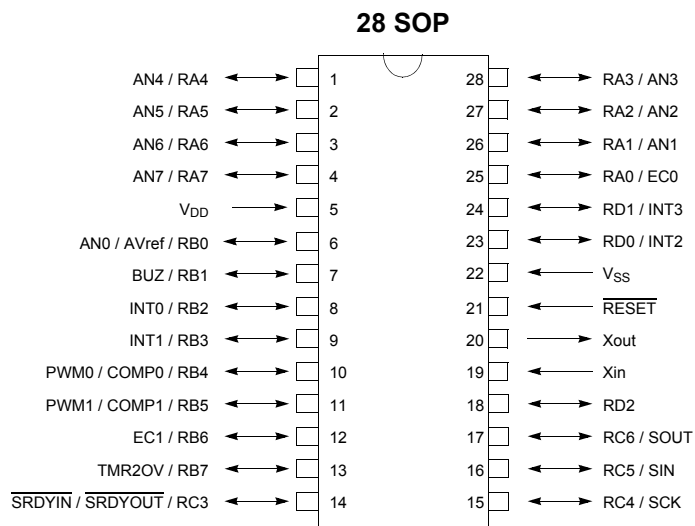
28 SOP

AN4 / RA4 1
AN5 / RA5 2
AN6 / RA6 3
AN7 / RA7 4
$V_{DD}$ 5
AN0 / AVref / RB0 6
BUZ / RB1 7
INT0 / RB2 8
INT1 / RB3 9
PWM0 / COMP0 / RB4 10
PWM1 / COMP1 / RB5 11
EC1 / RB6 12
TMR2OV / RB7 13
$\overline{SRDYIN}$ / $\overline{SRDYOUT}$ / RC3 14

28 RA3 / AN3
27 RA2 / AN2
26 RA1 / AN1
25 RA0 / EC0
24 RD1 / INT3
23 RD0 / INT2
22 $V_{SS}$
21 $\overline{RESET}$
20 Xout
19 Xin
18 RD2
17 RC6 / SOUT
16 RC5 / SIN
15 RC4 / SCK